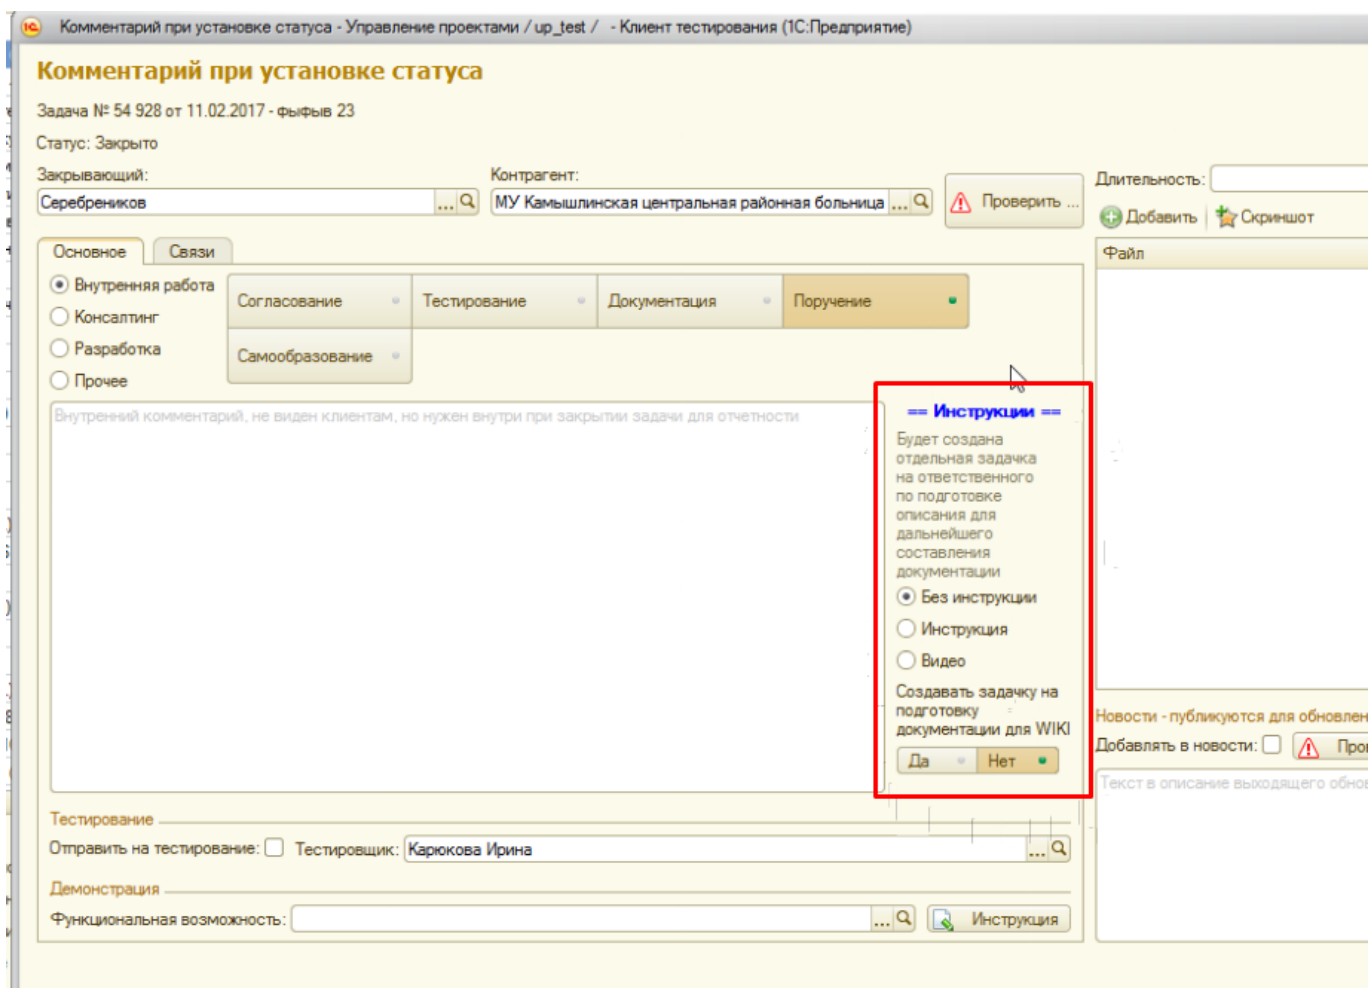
Комментарий при установке статуса - Управление проектами / up_test / - Клиент тестирования (1С:Предприятие)

Комментарий при установке статуса

Задача № 54 928 от 11.02.2017 - фыфыв 23

Статус: Закрыто

Закрывающий:
Серебреников

Контрагент:
МУ Камышлинская центральная районная больница

Проверить ...

Длительность:

Добавить Скриншот

Файл

Основное Связи

Внутренняя работа
Консалтинг
Разработка
Прочее

Согласование
Тестирование
Документация
Поручение
Самообразование

Внутренний комментарий, не виден клиентам, но нужен внутри при закрытии задачи для отчетности

== Инструкции ==

Будет создана отдельная задачка на ответственного по подготовке описания для дальнейшего составления документации

Без инструкции
Инструкция
Видео

Создавать задачку на подготовку документации для WIKI

Да Нет

Новости - публикуются для обновлен

Добавлять в новости: Про

Текст в описание выходящего обно

Тестирование

Отправить на тестирование: Тестировщик: Карюкова Ирина

Демонстрация

Функциональная возможность: Инструкция